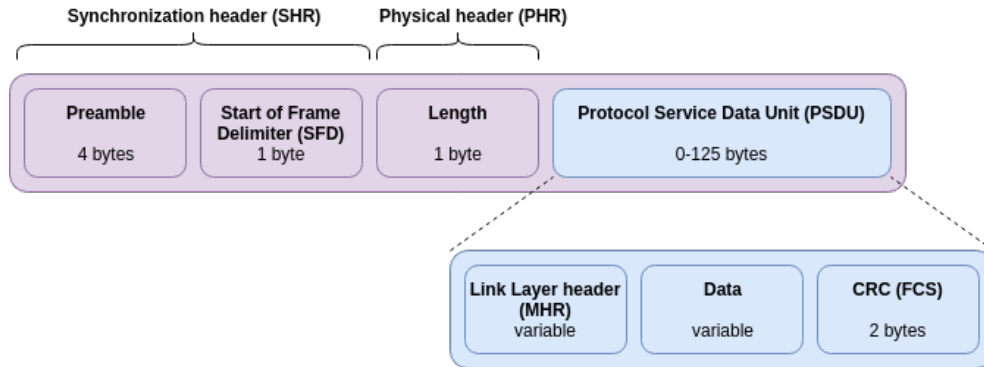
Synchronization header (SHR)

Physical header (PHR)

Preamble

4 bytes

Start of Frame Delimiter (SFD)

1 byte

Length

1 byte

Protocol Service Data Unit (PSDU)

0-125 bytes

Link Layer header (MHR)

variable

Data

variable

CRC (FCS)

2 bytes